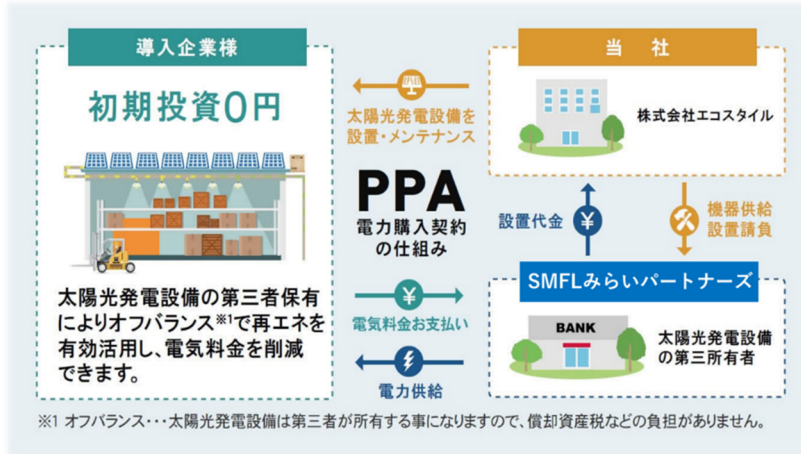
導入企業様

初期投資0円

太陽光発電設備の第三者保有によりオフバランス※1で再エネを有効活用し、電気料金を削減できます。

太陽光発電設備を設置・メンテナンス

PPA
電力購入契約の仕組み

電気料金お支払い

電力供給

当　社

株式会社エコスタイル

設置代金

機器供給
設置請負

SMFLみらいパートナーズ

BANK

太陽光発電設備の第三所有者

※1 オフバランス・・・太陽光発電設備は第三者が所有する事になりますので、償却資産税などの負担がありません。